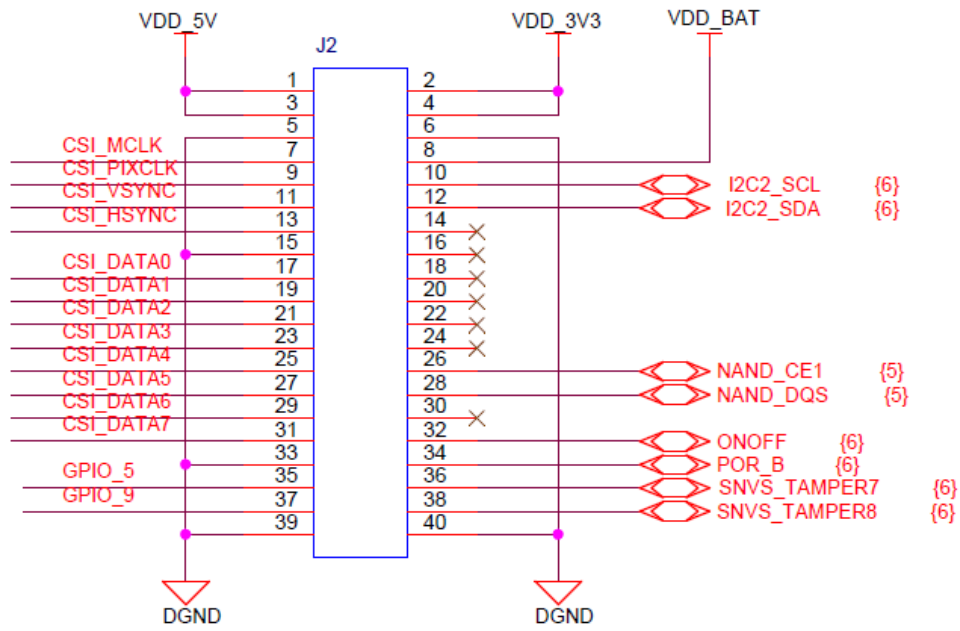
VDD_5V

VDD_3V3

VDD_BAT

J2

1 2
3 4
5 6
CSI_MCLK 7 8
CSI_PIXCLK 9 10
CSI_VSYNC 11 12
CSI_HSYNC 13 14
15 16
CSI_DATA0 17 18
CSI_DATA1 19 20
CSI_DATA2 21 22
CSI_DATA3 23 24
CSI_DATA4 25 26
CSI_DATA5 27 28
CSI_DATA6 29 30
CSI_DATA7 31 32
33 34
GPIO_5 35 36
GPIO_9 37 38
39 40

I2C2_SCL {6}
I2C2_SDA {6}
NAND_CE1 {5}
NAND_DQS {5}
ONOFF {6}
POR_B {6}
SNVS_TAMPER7 {6}
SNVS_TAMPER8 {6}

DGND

DGND